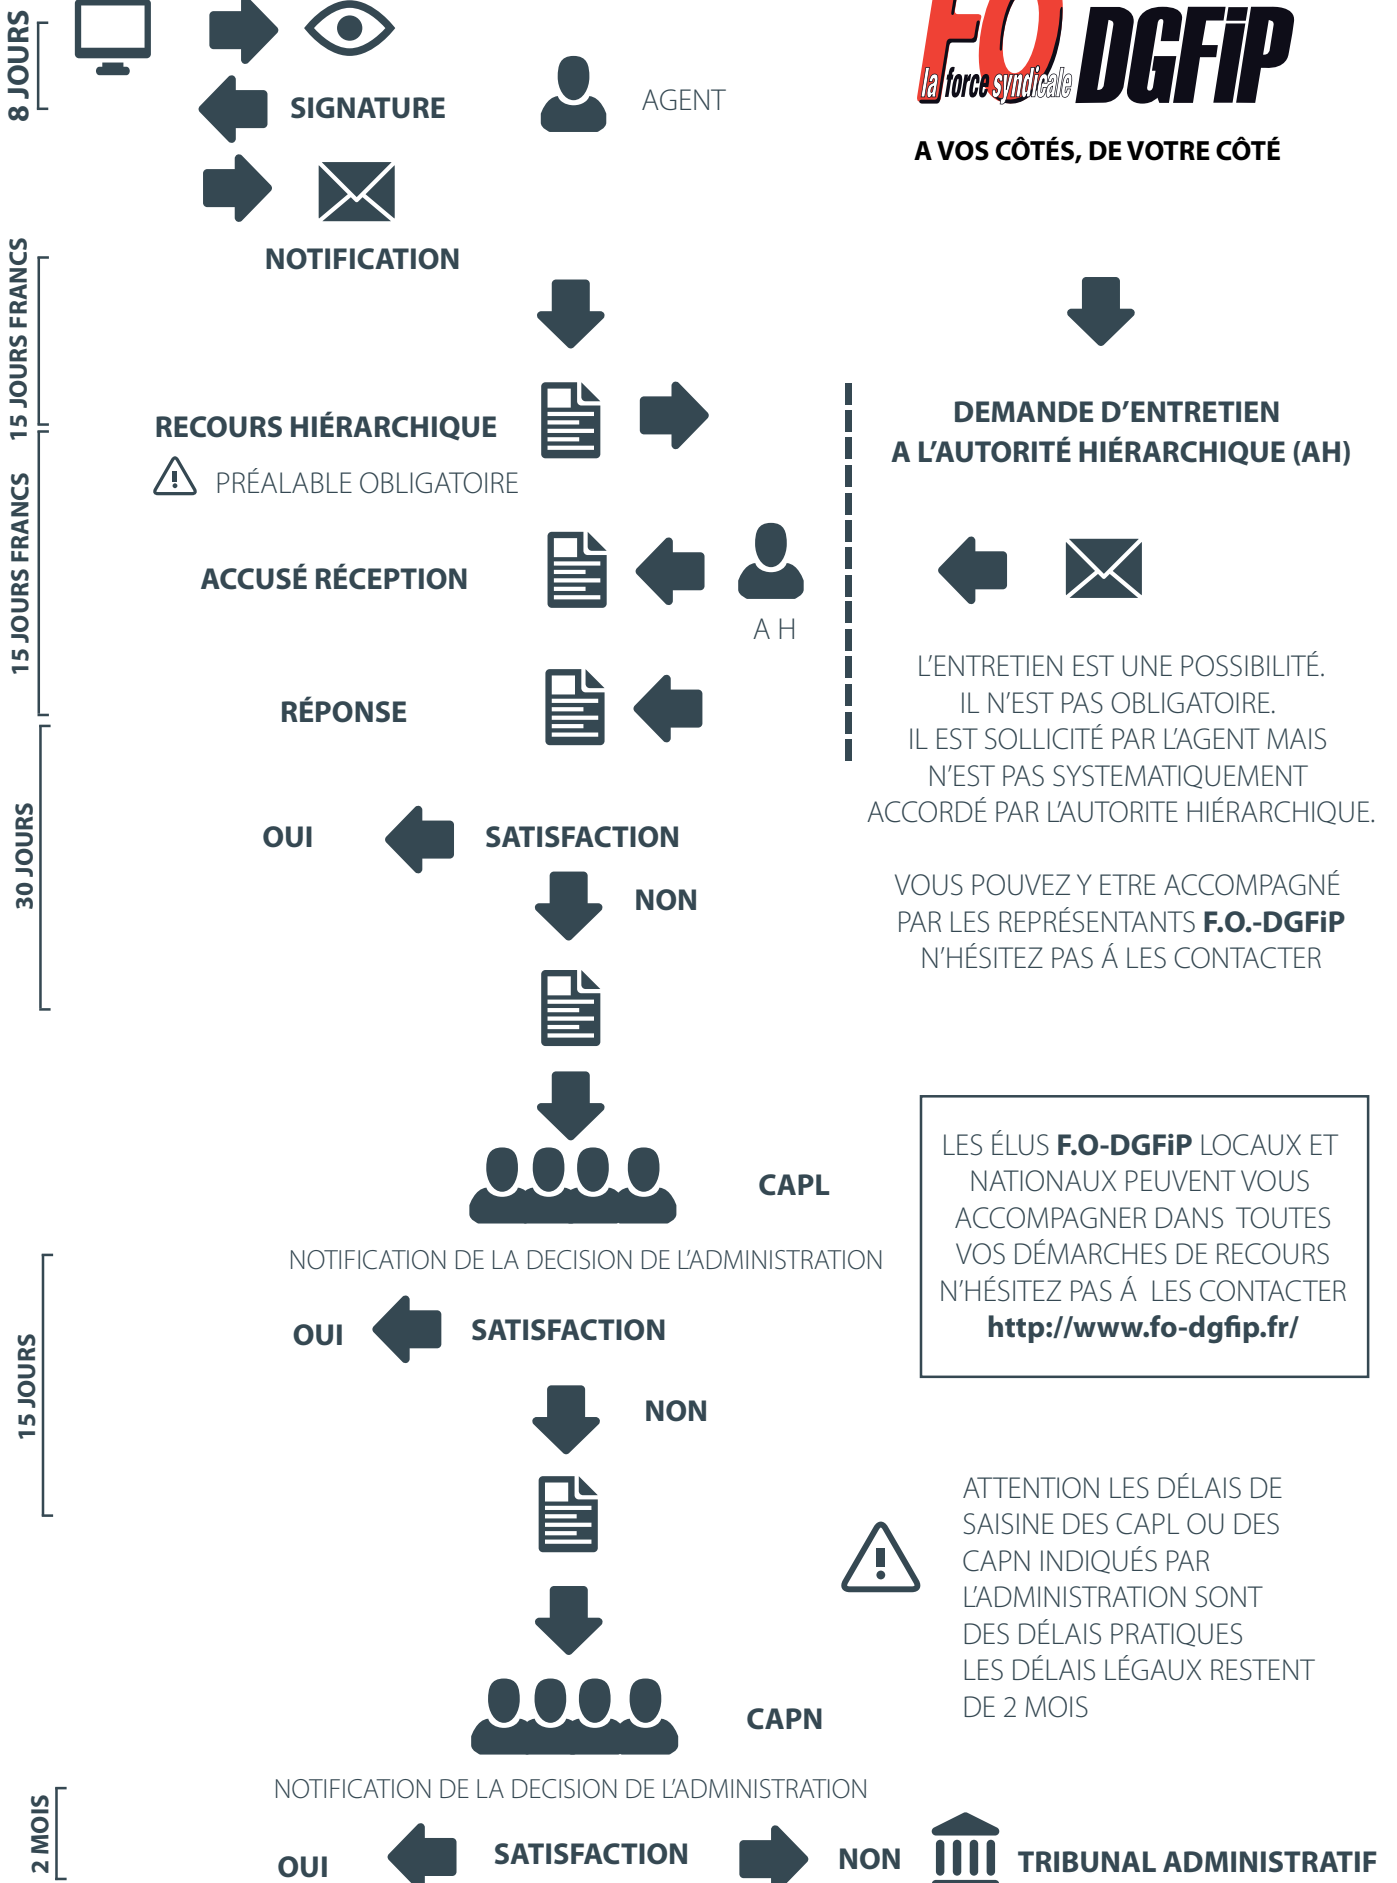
8 JOURS

SIGNATURE

AGENT

FO la force syndicale DGFiP

A VOS CÔTÉS, DE VOTRE CÔTÉ

NOTIFICATION

15 JOURS FRANCS

RECOURS HIÉRARCHIQUE

PRÉALABLE OBLIGATOIRE

DEMANDE D'ENTRETIEN
A L'AUTORITÉ HIÉRARCHIQUE (AH)

15 JOURS FRANCS

ACCUSÉ RÉCEPTION

A H

L'ENTRETIEN EST UNE POSSIBILITÉ.
IL N'EST PAS OBLIGATOIRE.
IL EST SOLLICITÉ PAR L'AGENT MAIS
N'EST PAS SYSTEMATIQUEMENT
ACCORDÉ PAR L'AUTORITE HIÉRARCHIQUE.

RÉPONSE

30 JOURS

OUI

SATISFACTION

NON

VOUS POUVEZ Y ETRE ACCOMPAGNÉ
PAR LES REPRÉSENTANTS F.O.-DGFiP
N'HÉSITEZ PAS Á LES CONTACTER

CAPL

LES ÉLUS F.O-DGFiP LOCAUX ET
NATIONAUX PEUVENT VOUS
ACCOMPAGNER DANS TOUTES
VOS DÉMARCHES DE RECOURS
N'HÉSITEZ PAS Á LES CONTACTER
http://www.fo-dgfip.fr/

NOTIFICATION DE LA DECISION DE L'ADMINISTRATION

15 JOURS

OUI

SATISFACTION

NON

ATTENTION LES DÉLAIS DE
SAISINE DES CAPL OU DES
CAPN INDIQUÉS PAR
L'ADMINISTRATION SONT
DES DÉLAIS PRATIQUES
LES DÉLAIS LÉGAUX RESTENT
DE 2 MOIS

CAPN

NOTIFICATION DE LA DECISION DE L'ADMINISTRATION

2 MOIS

OUI

SATISFACTION

NON

TRIBUNAL ADMINISTRATIF